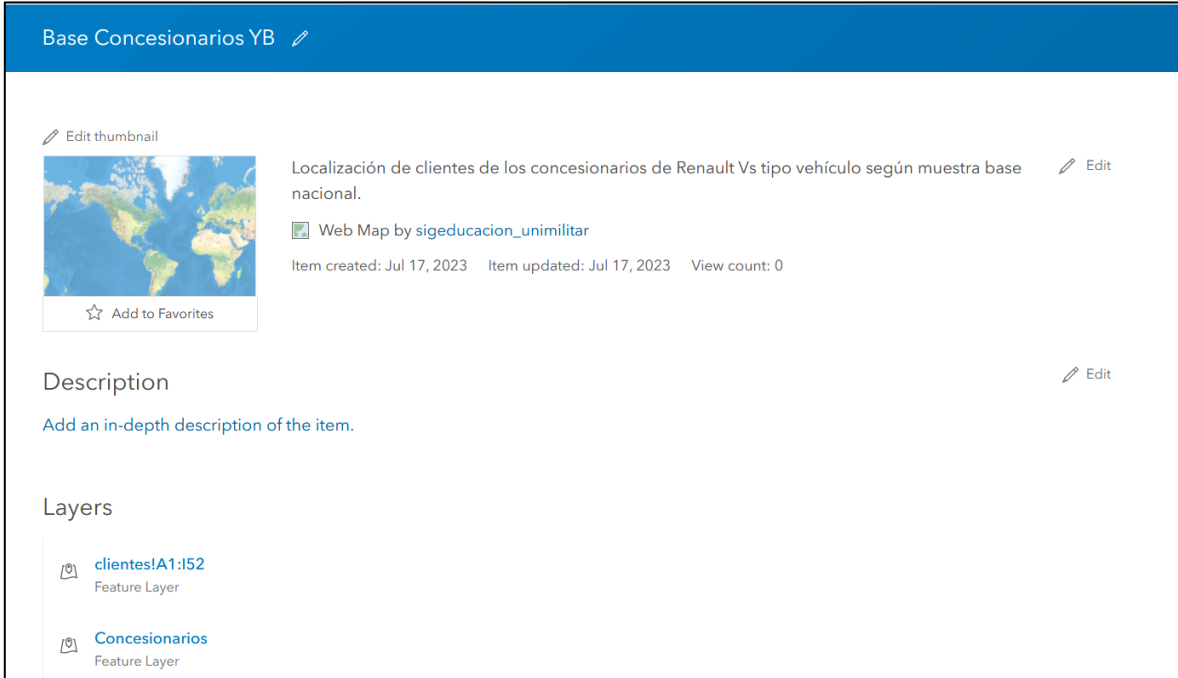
Base Concesionarios YB

Edit thumbnail

Localización de clientes de los concesionarios de Renault Vs tipo vehículo según muestra base nacional.

Edit

Web Map by sigeducacion_unimilitar

Item created: Jul 17, 2023 Item updated: Jul 17, 2023 View count: 0

Add to Favorites

Description

Edit

Add an in-depth description of the item.

Layers

clientes!A1:I52
Feature Layer

Concesionarios
Feature Layer